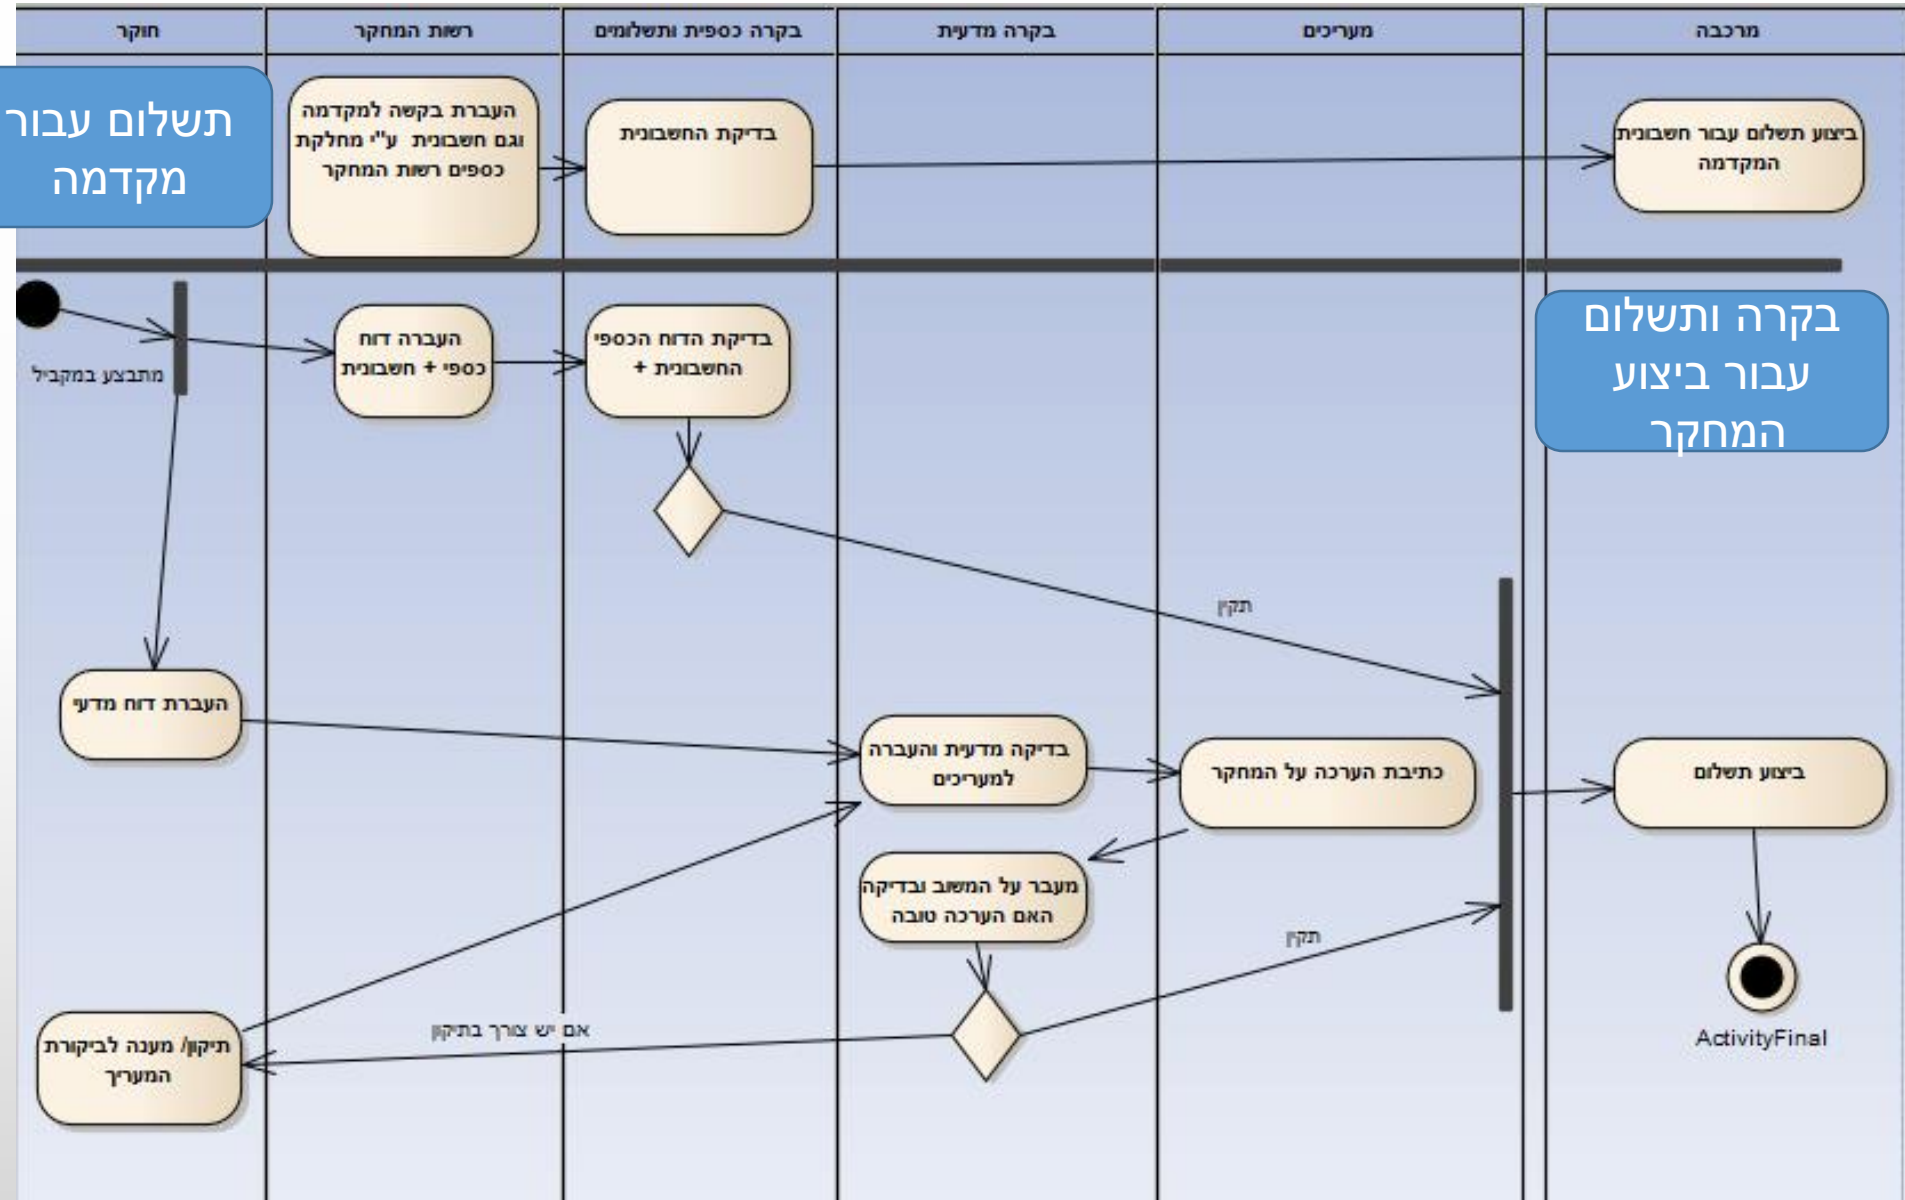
מרכבה

מעריכים

בקרה מדעית

בקרה כספית ותשלומים

רשות המחקר

חוקר

תשלום עבור מקדמה

העברת בקשה למקדמה וגם חשבונית ע"י מחלקת כספים רשות המחקר

בדיקת החשבונית

ביצוע תשלום עבור חשבונית המקדמה

בקרה ותשלום עבור ביצוע המחקר

מתבצע במקביל

העברה דוח כספי + חשבונית

בדיקת הדוח הכספי + החשבונית

תקין

העברת דוח מדעי

בדיקה מדעית והעברה למעריכים

כתיבת הערכה על המחקר

ביצוע תשלום

מעבר על המשוב ובדיקה האם הערכה טובה

תקין

אם יש צורך בתיקון

תיקון/ מענה לביקורת המעריך

ActivityFinal